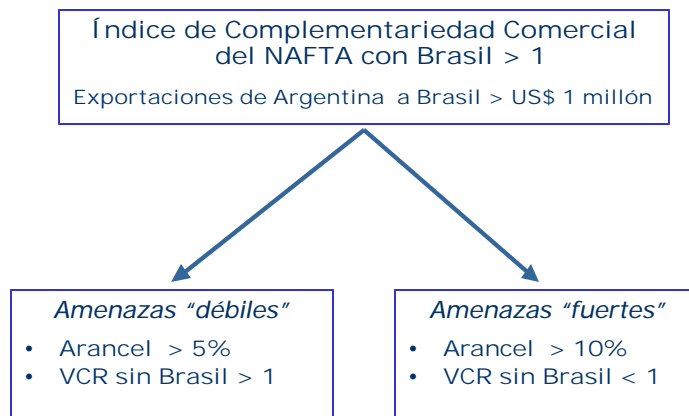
Índice de Complementariedad Comercial del NAFTA con Brasil > 1

Exportaciones de Argentina a Brasil > US$ 1 millón

*Amenazas "débiles"*

- Arancel > 5%
- VCR sin Brasil > 1

*Amenazas "fuertes"*

- Arancel > 10%
- VCR sin Brasil < 1